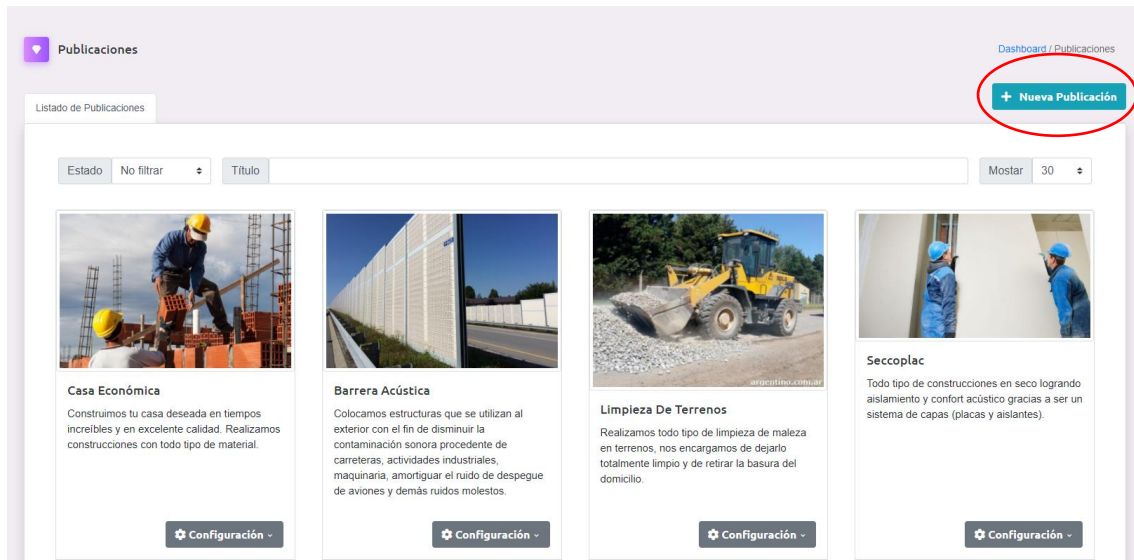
Publicaciones

Dashboard / Publicaciones

Listado de Publicaciones

+ Nueva Publicación

Estado No filtrar Título Mostar 30

Casa Económica

Construimos tu casa deseada en tiempos increíbles y en excelente calidad. Realizamos construcciones con todo tipo de material.

Configuración

Barrera Acústica

Colocamos estructuras que se utilizan al exterior con el fin de disminuir la contaminación sonora procedente de carreteras, actividades industriales, maquinaria, amortiguar el ruido de despegue de aviones y demás ruidos molestos.

Configuración

argentino.com.ar

Limpieza De Terrenos

Realizamos todo tipo de limpieza de maleza en terrenos, nos encargamos de dejarlo totalmente limpio y de retirar la basura del domicilio.

Configuración

Seccoplac

Todo tipo de construcciones en seco logrando aislamiento y confort acústico gracias a ser un sistema de capas (placas y aislantes).

Configuración